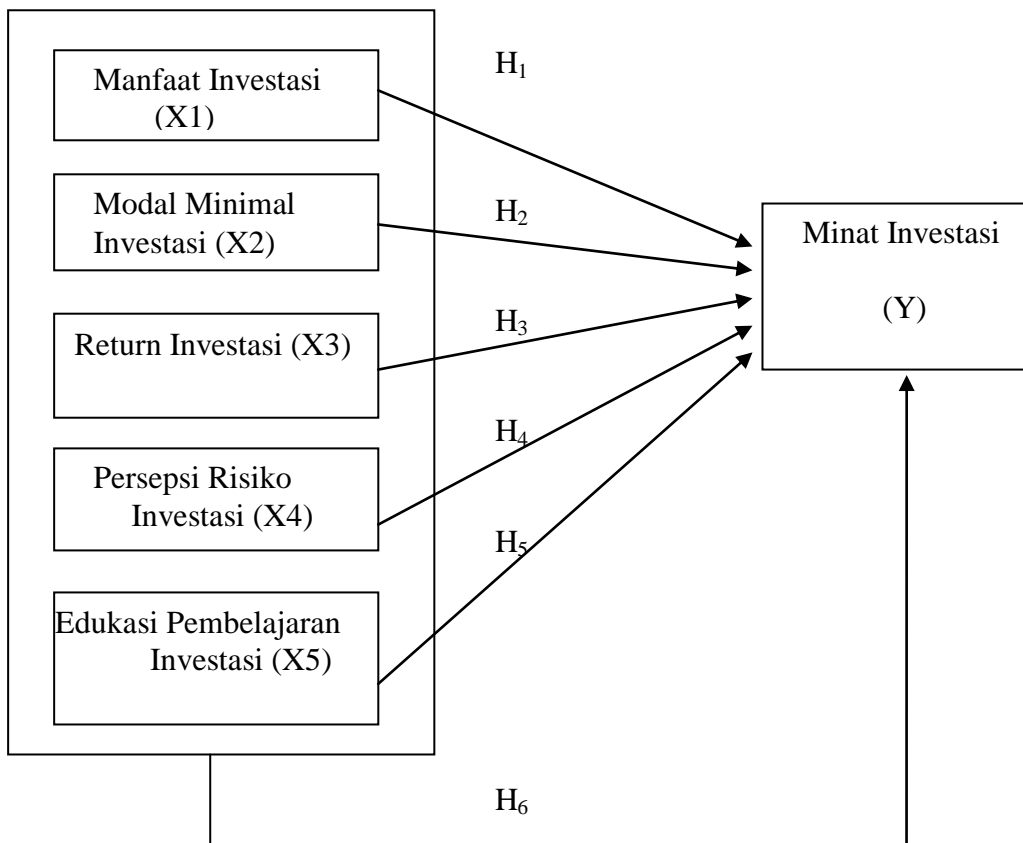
Manfaat Investasi (X1)

Modal Minimal Investasi (X2)

Return Investasi (X3)

Persepsi Risiko Investasi (X4)

Edukasi Pembelajaran Investasi (X5)

$H_1$

$H_2$

$H_3$

$H_4$

$H_5$

Minat Investasi

(Y)

$H_6$